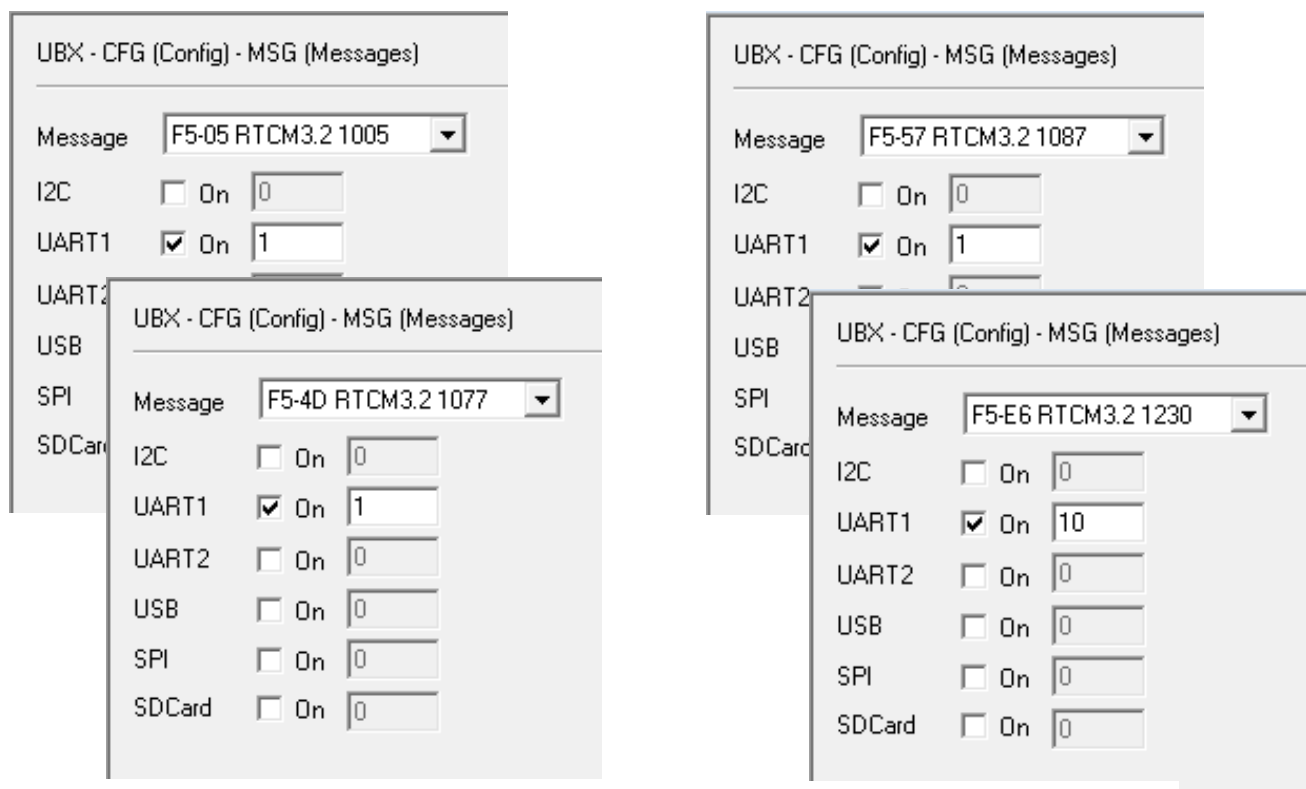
UBX - CFG (Config) - MSG (Messages)

Message F5-05 RTCM3.2 1005

I2C On 0

UART1 On 1

UART2

USB

SPI

SDCard

UBX - CFG (Config) - MSG (Messages)

Message F5-4D RTCM3.2 1077

I2C On 0

UART1 On 1

UART2 On 0

USB On 0

SPI On 0

SDCard On 0

UBX - CFG (Config) - MSG (Messages)

Message F5-57 RTCM3.2 1087

I2C On 0

UART1 On 1

UART2

USB

SPI

SDCard

UBX - CFG (Config) - MSG (Messages)

Message F5-E6 RTCM3.2 1230

I2C On 0

UART1 On 10

UART2 On 0

USB On 0

SPI On 0

SDCard On 0